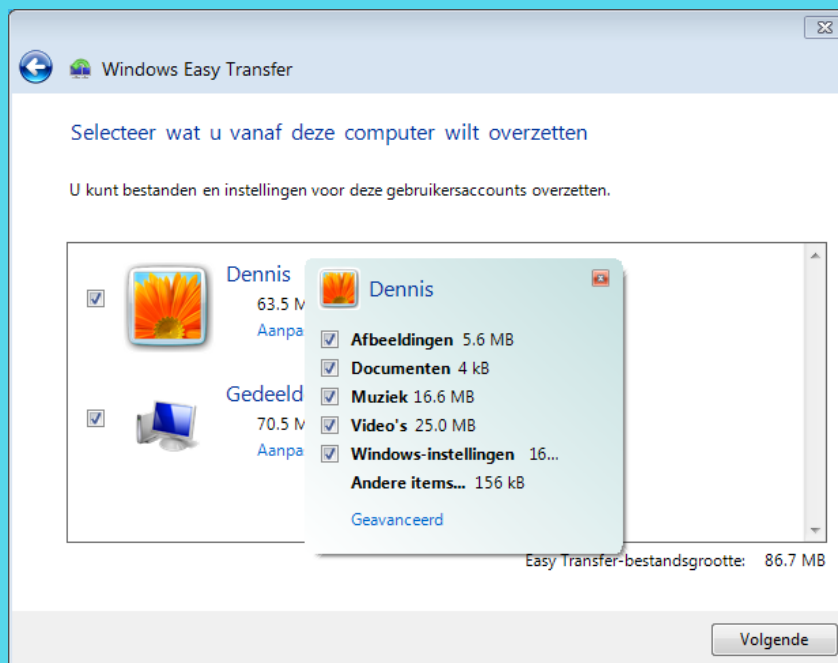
Windows Easy Transfer

Selecteer wat u vanaf deze computer wilt overzetten

U kunt bestanden en instellingen voor deze gebruikersaccounts overzetten.

Dennis
63.5 M
Aanpa

Gedeeld
70.5 M
Aanpa

Dennis
Afbeeldingen 5.6 MB
Documenten 4 kB
Muziek 16.6 MB
Video's 25.0 MB
Windows-instellingen 16...
Andere items... 156 kB
Geavanceerd

Easy Transfer-bestandsgrootte: 86.7 MB

Volgende